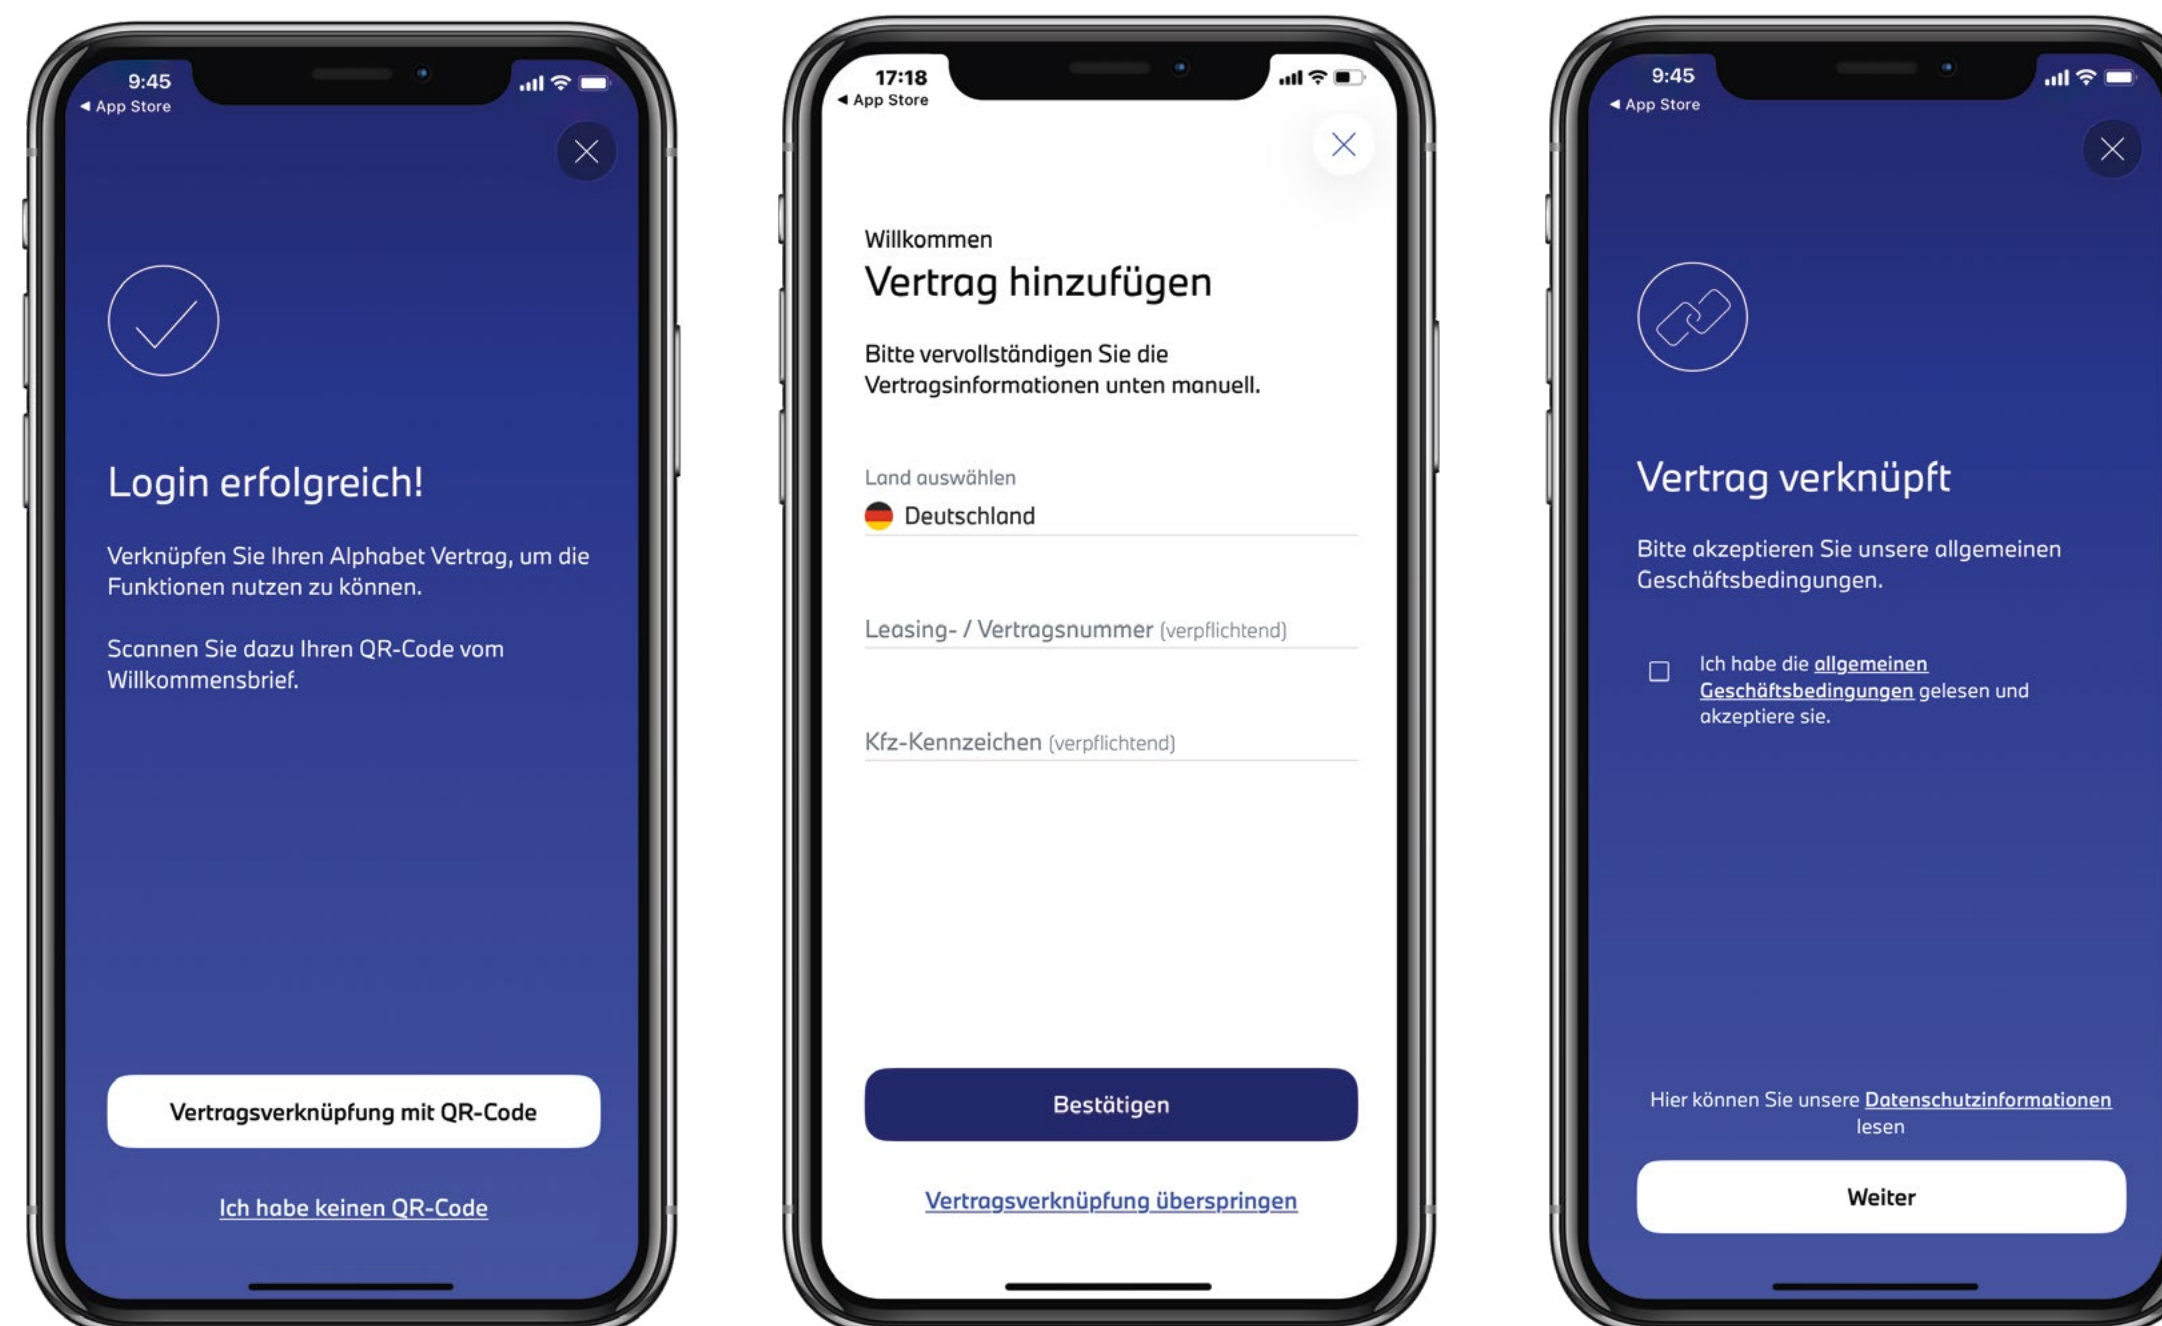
9:45
◂ App Store

Login erfolgreich!

Verknüpfen Sie Ihren Alphabet Vertrag, um die Funktionen nutzen zu können.

Scannen Sie dazu Ihren QR-Code vom Willkommensbrief.

Vertragsverknüpfung mit QR-Code

Ich habe keinen QR-Code

17:18
◂ App Store

Willkommen
Vertrag hinzufügen

Bitte vervollständigen Sie die Vertragsinformationen unten manuell.

Land auswählen
Deutschland

Leasing- / Vertragsnummer (verpflichtend)

Kfz-Kennzeichen (verpflichtend)

Bestätigen

Vertragsverknüpfung überspringen

9:45
◂ App Store

Vertrag verknüpft

Bitte akzeptieren Sie unsere allgemeinen Geschäftsbedingungen.

Ich habe die allgemeinen Geschäftsbedingungen gelesen und akzeptiere sie.

Hier können Sie unsere Datenschutzinformationen lesen

Weiter